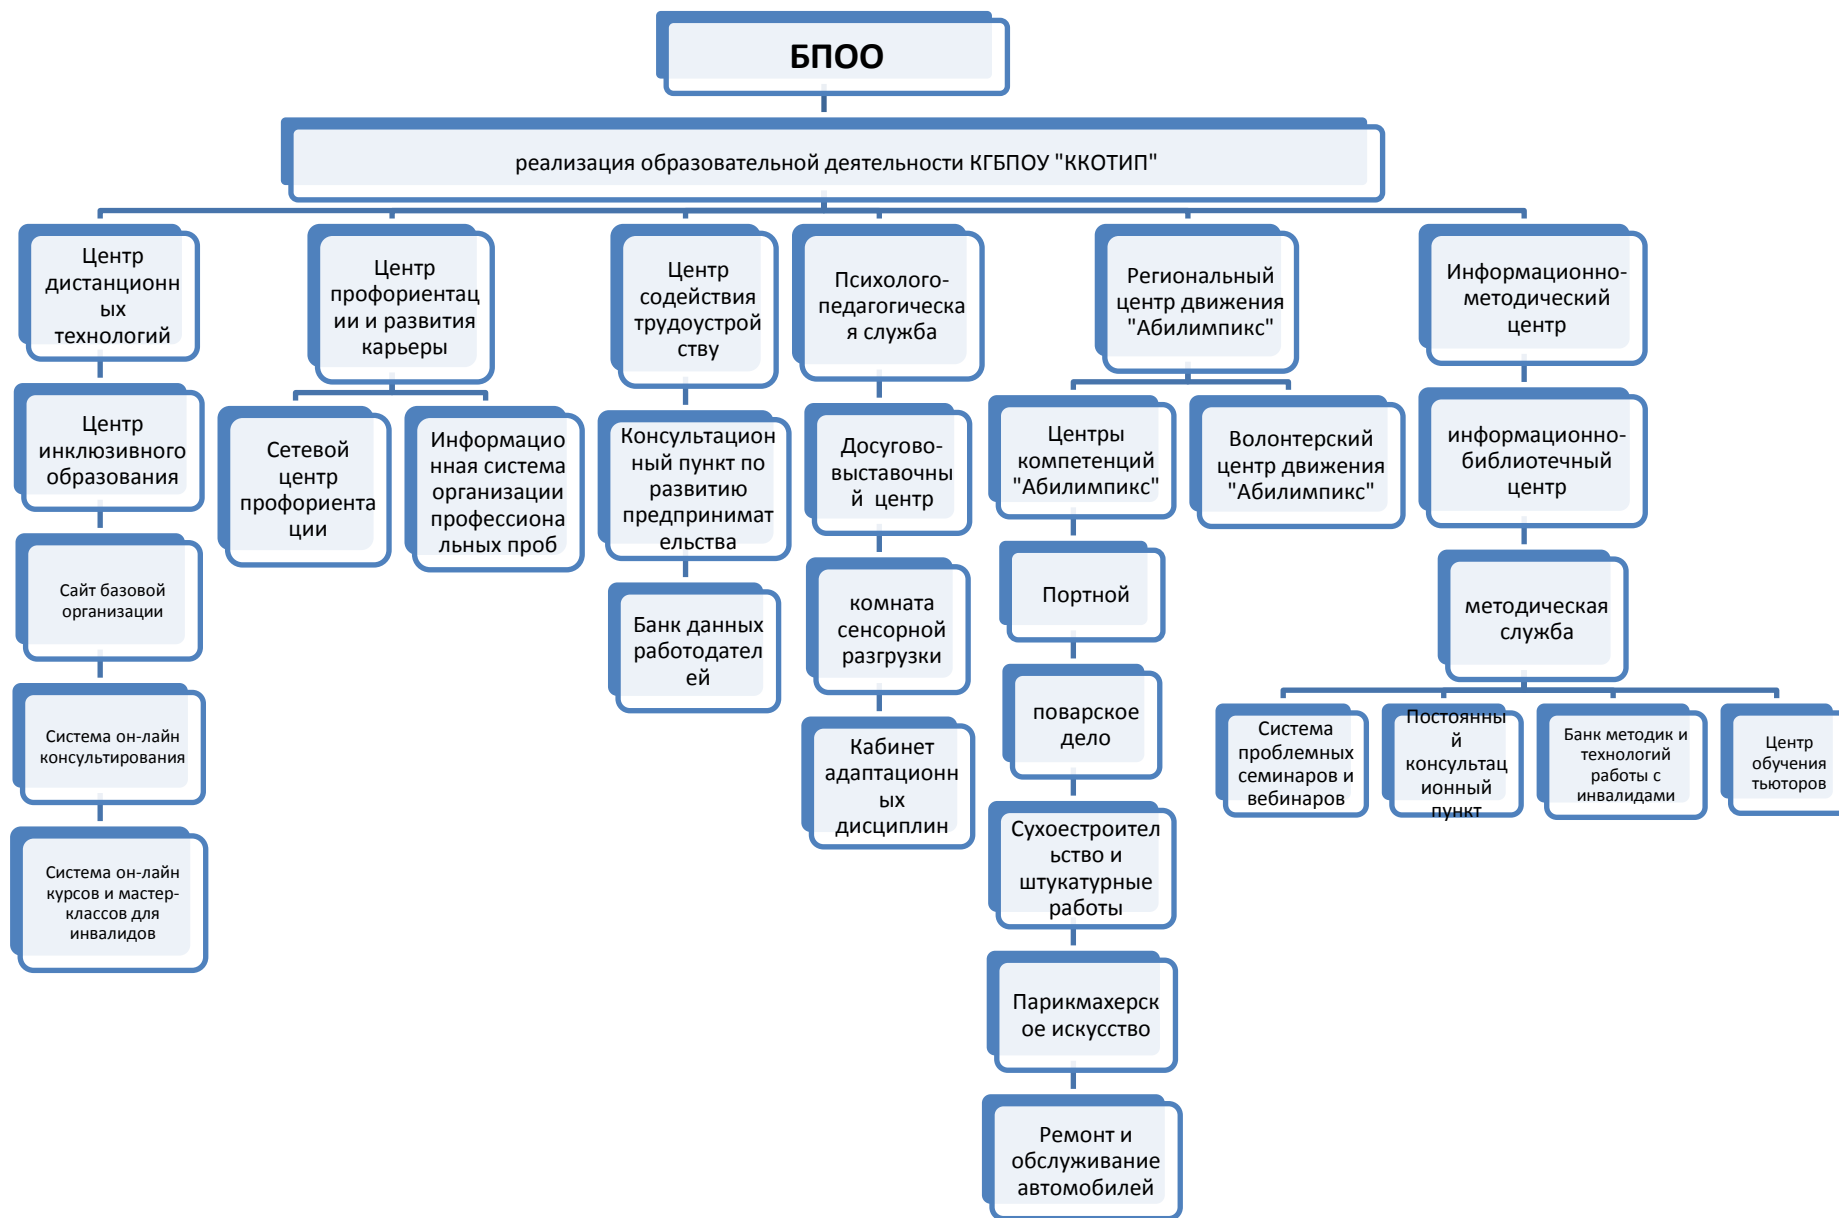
БПОО

реализация образовательной деятельности КГБПОУ "ККОТИП"

Центр дистанционных технологий

Центр инклюзивного образования

Сайт базовой организации

Система он-лайн консультирования

Система он-лайн курсов и мастер-классов для инвалидов

Центр профориентации и развития карьеры

Сетевой центр профориентации

Информационная система организации профессиональных проб

Центр содействия трудоустройству

Консультационный пункт по развитию предпринимательства

Банк данных работодателей

Психолого-педагогическая служба

Досугово-выставочный центр

комната сенсорной разгрузки

Кабинет адаптационных дисциплин

Региональный центр движения "Абилимпикс"

Центры компетенций "Абилимпикс"

Портной

поварское дело

Сухоестроительство и штукатурные работы

Парикмахерское искусство

Ремонт и обслуживание автомобилей

Волонтерский центр движения "Абилимпикс"

Информационно-методический центр

информационно-библиотечный центр

методическая служба

Система проблемных семинаров и вебинаров

Постоянный консультационный пункт

Банк методик и технологий работы с инвалидами

Центр обучения тьюторов